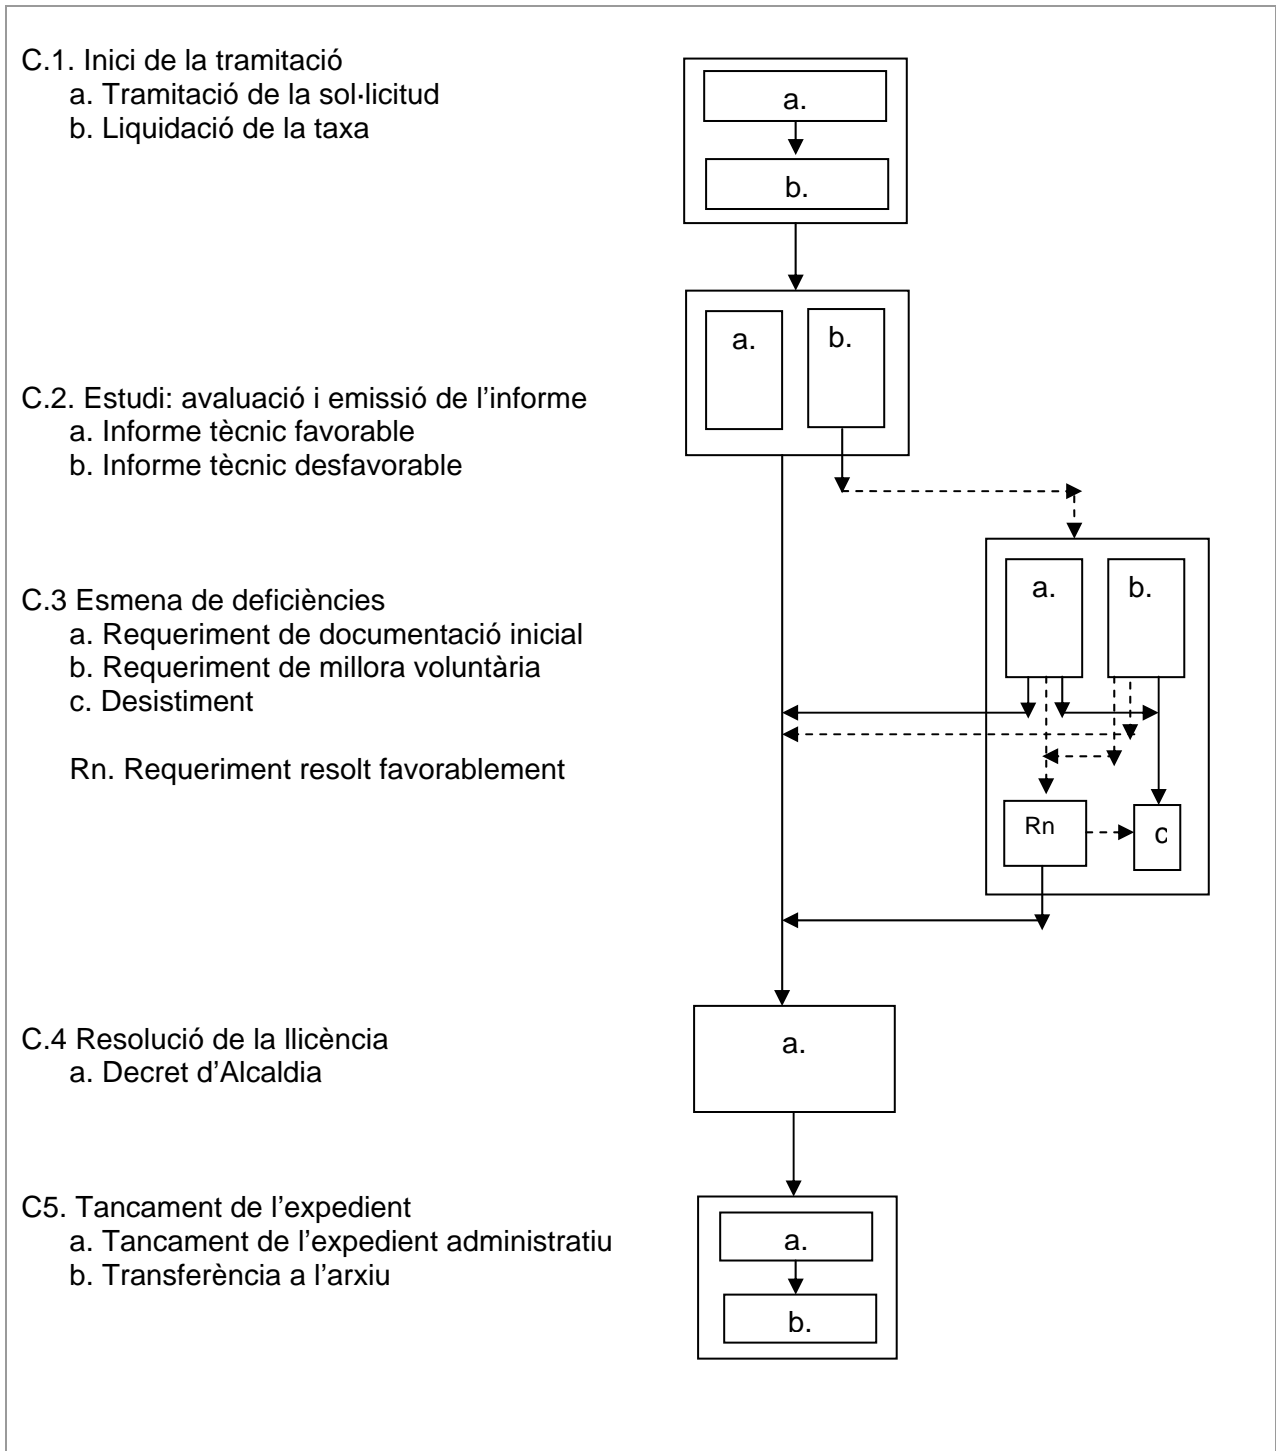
C.1. Inici de la tramitació
a. Tramitació de la sol·licitud
b. Liquidació de la taxa

a.
b.

a.
b.

C.2. Estudi: avaluació i emissió de l'informe
a. Informe tècnic favorable
b. Informe tècnic desfavorable

C.3 Esmena de deficiències
a. Requeriment de documentació inicial
b. Requeriment de millora voluntària
c. Desistiment

Rn. Requeriment resolt favorablement

a.
b.
Rn
c

C.4 Resolució de la llicència
a. Decret d'Alcaldia

a.

C5. Tancament de l'expedient
a. Tancament de l'expedient administratiu
b. Transferència a l'arxiu

a.
b.